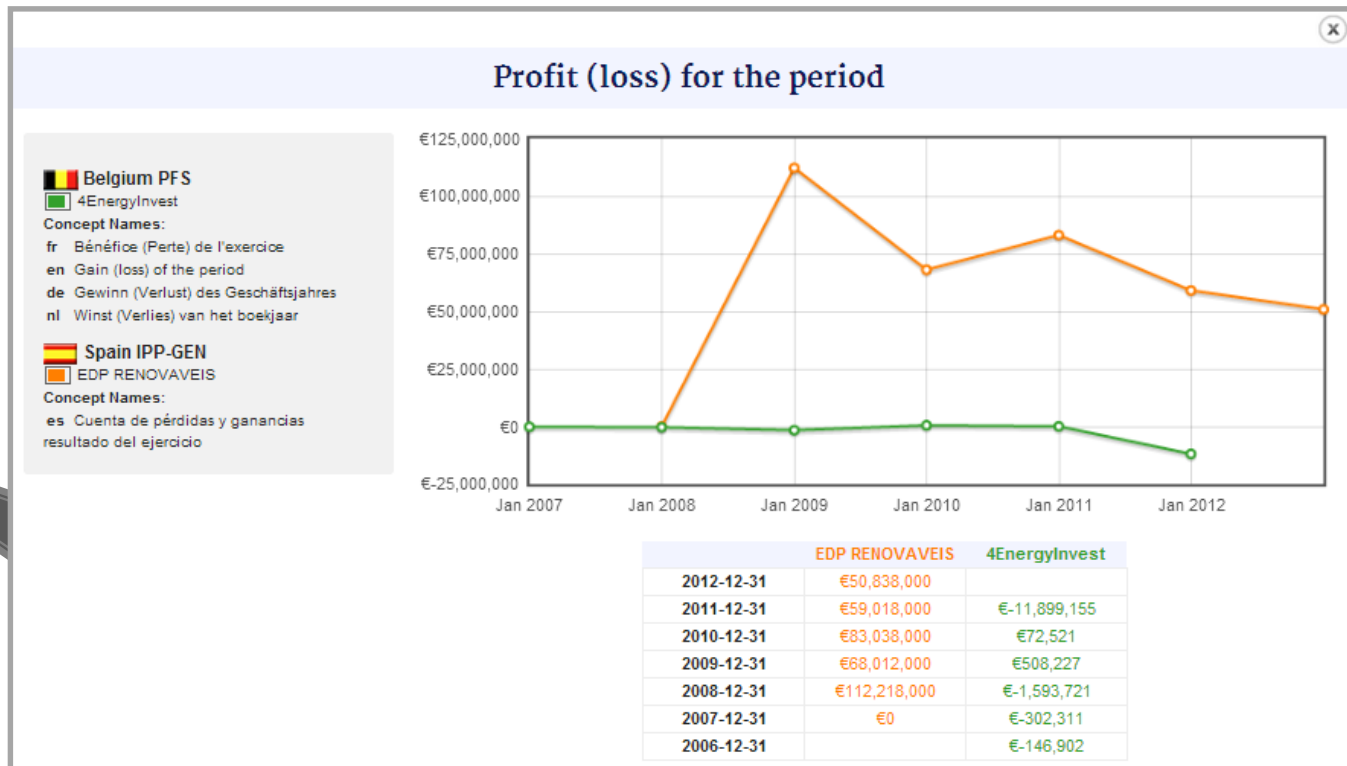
Profit (loss) for the period

Belgium PFS
4EnergyInvest
Concept Names:
fr Bénéfice (Perte) de l'exercice
en Gain (loss) of the period
de Gewinn (Verlust) des Geschäftsjahres
nl Winst (Verlies) van het boekjaar

Spain IPP-GEN
EDP RENOVAVEIS
Concept Names:
es Cuenta de pérdidas y ganancias resultado del ejercicio

€125,000,000
€100,000,000
€75,000,000
€50,000,000
€25,000,000
€0
€-25,000,000
Jan 2007
Jan 2008
Jan 2009
Jan 2010
Jan 2011
Jan 2012

| | EDP RENOVAVEIS | 4EnergyInvest |
|---|---|---|
| 2012-12-31 | €50,838,000 | |
| 2011-12-31 | €59,018,000 | €-11,899,155 |
| 2010-12-31 | €83,038,000 | €72,521 |
| 2009-12-31 | €68,012,000 | €508,227 |
| 2008-12-31 | €112,218,000 | €-1,593,721 |
| 2007-12-31 | €0 | €-302,311 |
| 2006-12-31 | | €-146,902 |